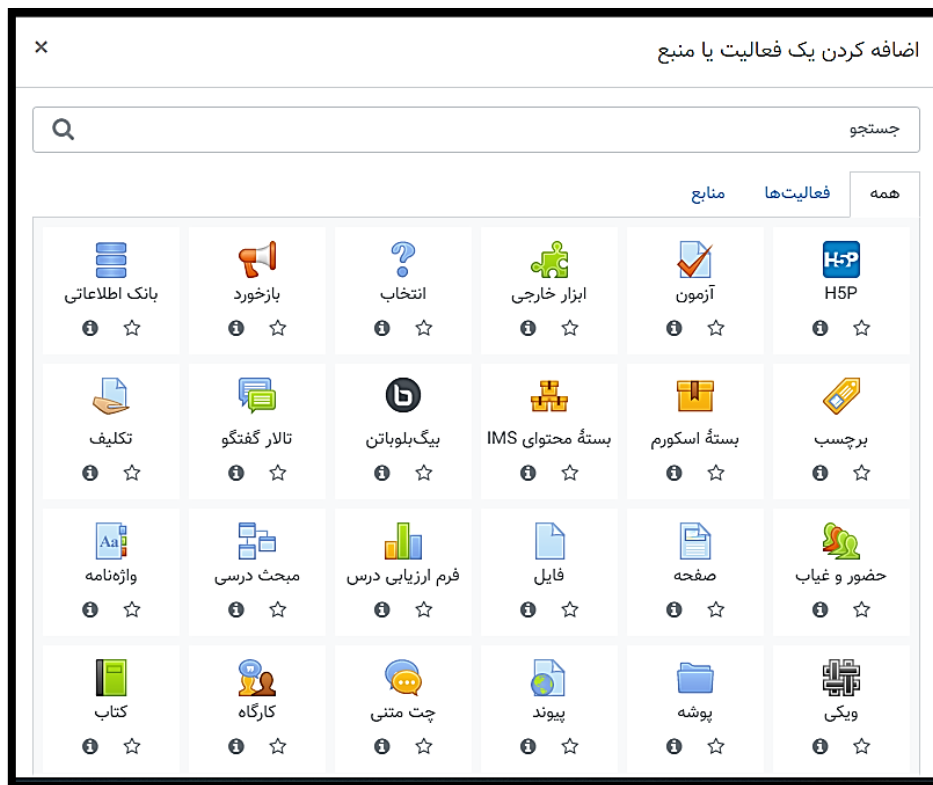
اضافه کردن یک فعالیت یا منبع ×

جستجو

همه
فعالیت‌ها
منابع

H5P
آزمون
ابزار خارجی
انتخاب
بازخورد
بانک اطلاعاتی

برچسب
بستهٔ اسکورم
بستهٔ محتوای IMS
بیگ‌بلوباتن
تالار گفتگو
تکلیف

حضور و غیاب
صفحه
فایل
فرم ارزیابی درس
مبحث درسی
واژه‌نامه

ویکی
پوشه
پیوند
چت متنی
کارگاه
کتاب